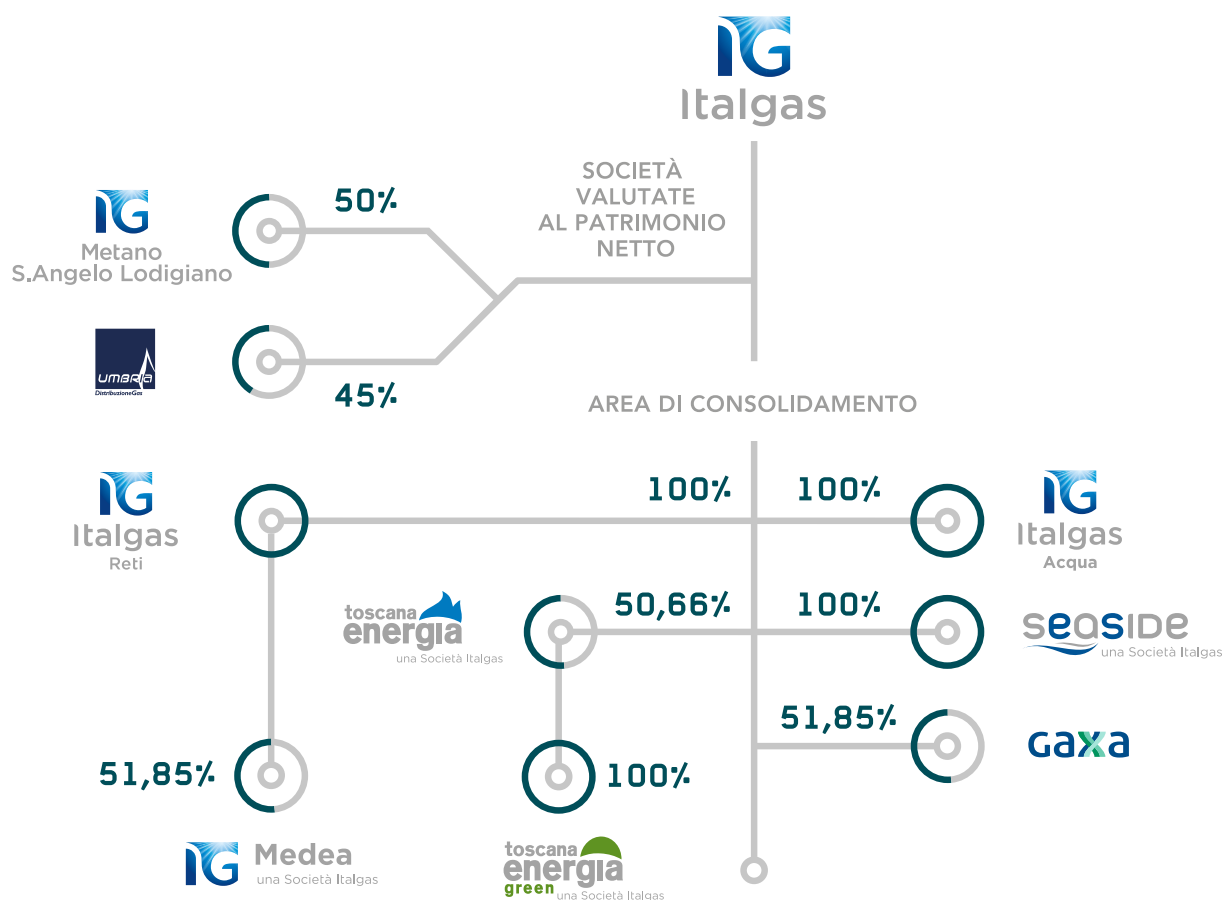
IG
Italgas

SOCIETÀ VALUTATE AL PATRIMONIO NETTO

IG
Metano
S.Angelo Lodigiano

50%

UMBRIA
DistribuzioneGas

45%

AREA DI CONSOLIDAMENTO

IG
Italgas
Reti

100%

100%

IG
Italgas
Acqua

toscana
energia
una Società Italgas

50,66%

100%

SEASIDE
una Società Italgas

51,85%

GAXA

51,85%

100%

IG Medea
una Società Italgas

toscana
energia
green
una Società Italgas